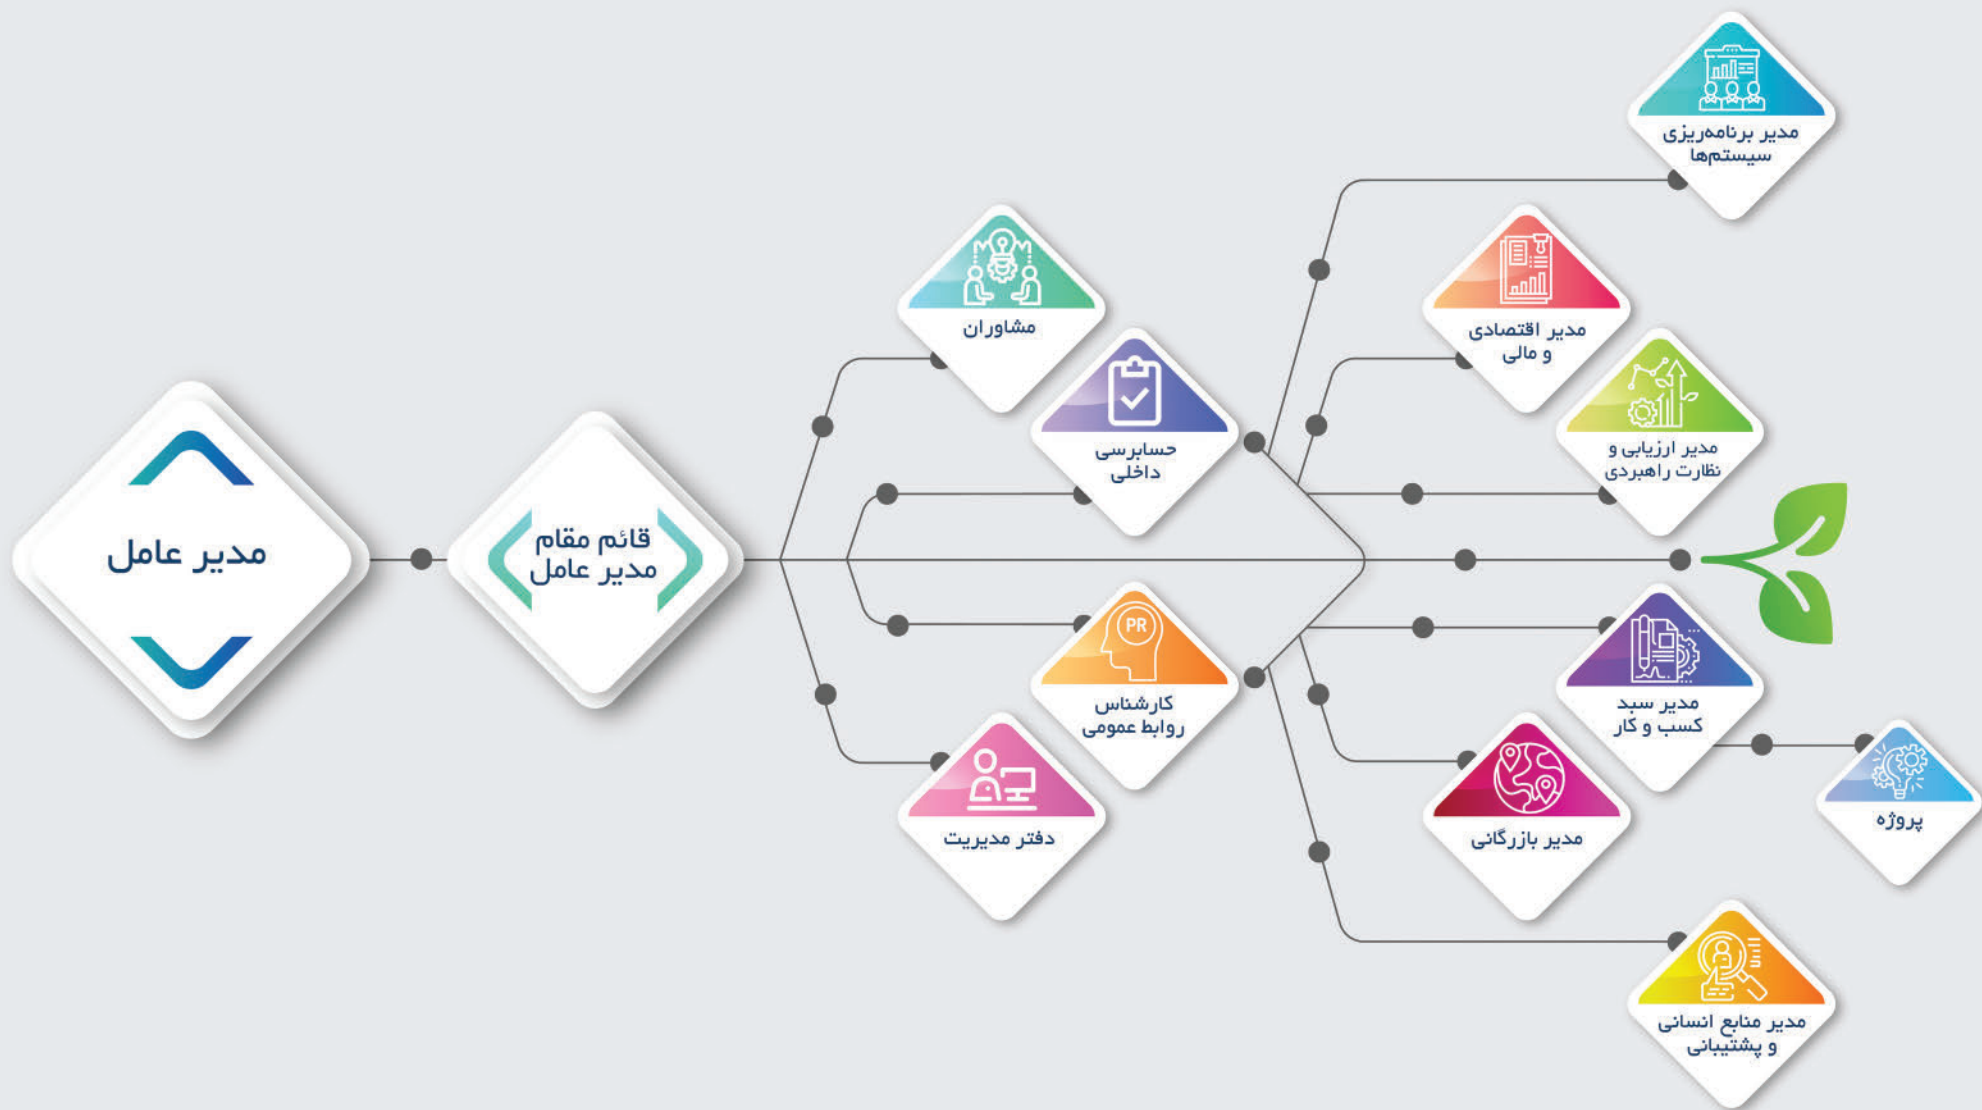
مدیر عامل

قائم مقام مدیر عامل

مشاوران

حسابرسی داخلی

PR
کارشناس روابط عمومی

دفتر مدیریت

مدیر برنامه‌ریزی سیستم‌ها

مدیر اقتصادی و مالی

مدیر ارزیابی و نظارت راهبردی

مدیر سبد کسب و کار

پروژه

مدیر بازرگانی

مدیر منابع انسانی و پشتیبانی